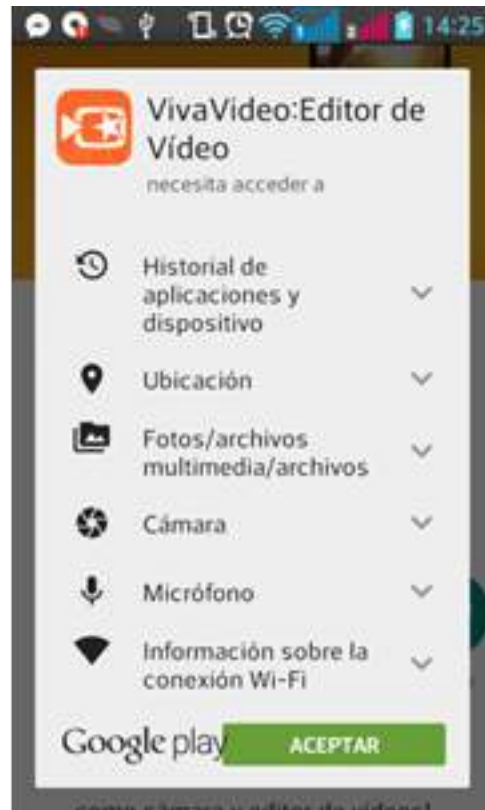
14:25

VivaVideo:Editor de Vídeo
necesita acceder a

Historial de aplicaciones y dispositivo

Ubicación

Fotos/archivos multimedia/archivos

Cámara

Micrófono

Información sobre la conexión Wi-Fi

Google play

ACEPTAR

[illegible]